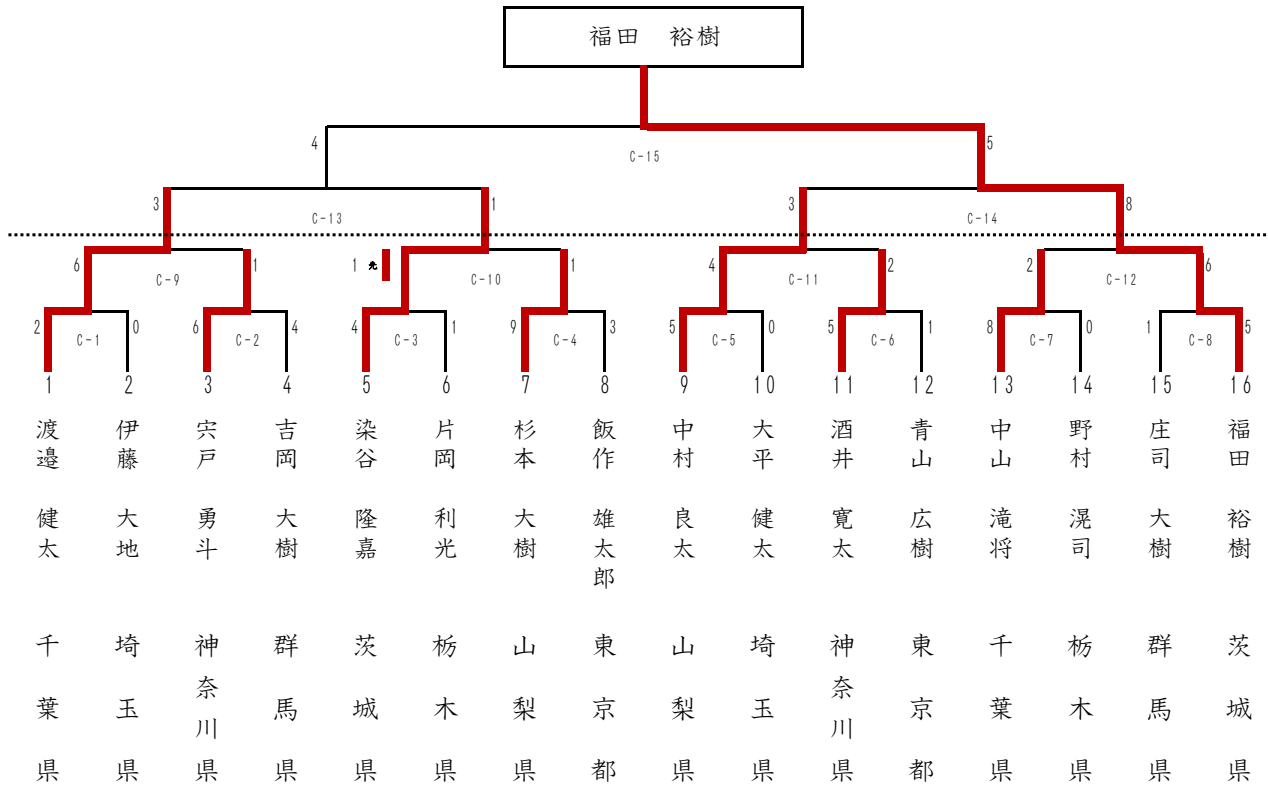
福田　裕樹

4
C-15
5

3
C-13
1
3
C-14
8

6
C-9
1
1 先
C-10
1
4
C-11
2
2
C-12
6

2
C-1
0
6
C-2
4
4
C-3
1
9
C-4
3
5
C-5
0
5
C-6
1
8
C-7
0
1
C-8
5

| 1 | 2 | 3 | 4 | 5 | 6 | 7 | 8 | 9 | 10 | 11 | 12 | 13 | 14 | 15 | 16 |
|---|---|---|---|---|---|---|---|---|---|---|---|---|---|---|---|
| 渡邉 | 伊藤 | 宍戸 | 吉岡 | 染谷 | 片岡 | 杉本 | 飯作 | 中村 | 大平 | 酒井 | 青山 | 中山 | 野村 | 庄司 | 福田 |
| 健太 | 大地 | 勇斗 | 大樹 | 隆嘉 | 利光 | 大樹 | 雄太郎 | 良太 | 健太 | 寛太 | 広樹 | 滝将 | 滉司 | 大樹 | 裕樹 |
| 千葉県 | 埼玉県 | 神奈川県 | 群馬県 | 茨城県 | 栃木県 | 山梨県 | 東京都 | 山梨県 | 埼玉県 | 神奈川県 | 東京都 | 千葉県 | 栃木県 | 群馬県 | 茨城県 |